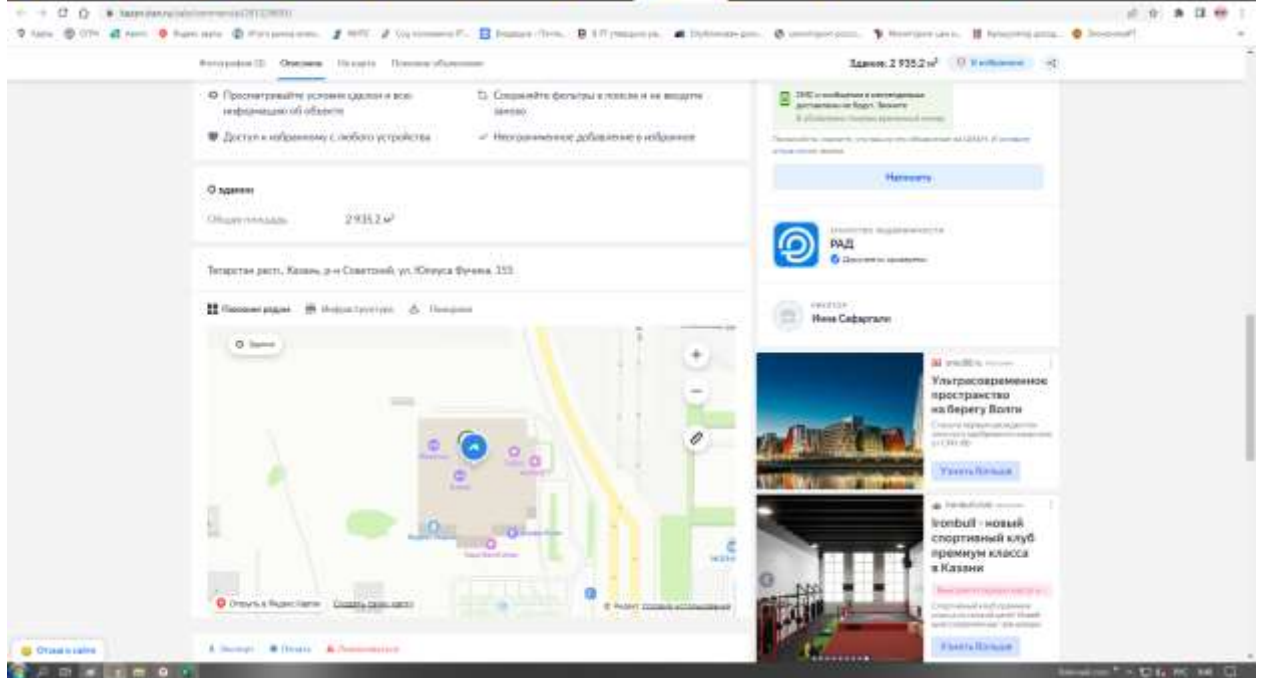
Фотографии Описание На карте Похожие объявления

Здание: 2 935,2 м² В избранное

Просматривайте условия сделки и всю информацию об объекте

Сохраняйте фильтры в поиске и не вводите заново

Доступ к избранному с любого устройства

Неограниченное добавление в избранное

О здании

Общая площадь 2 935,2 м²

Татарстан респ., Казань, р-н Советский, ул. Юлиуса Фучика, 155

Написать

РАД

Инна Сафаргали

Ультрасовременное пространство на берегу Волги

Узнать больше

Ironbull - новый спортивный клуб премиум класса в Казани

Узнать больше

Открыть в Яндекс Картах

Отзыв о сайте